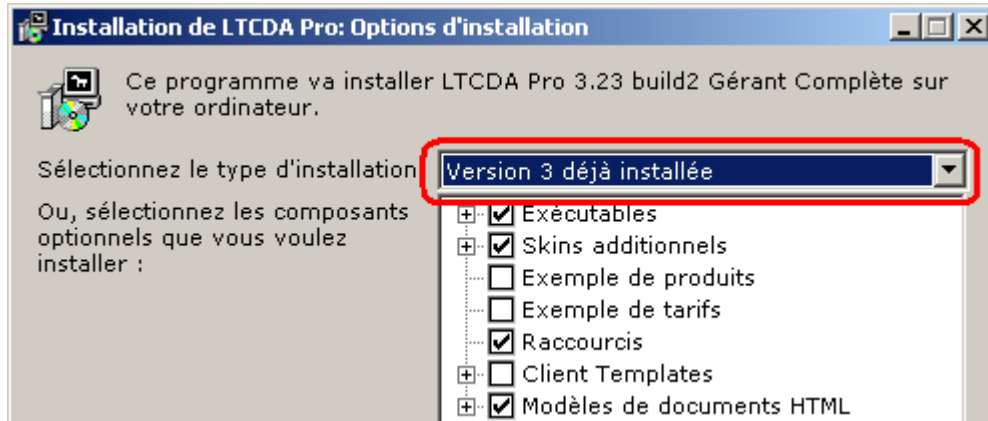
Installation de LTCDA Pro: Options d'installation

Ce programme va installer LTCDA Pro 3.23 build2 Gérant Complète sur votre ordinateur.

Sélectionnez le type d'installation

Version 3 déjà installée

Ou, sélectionnez les composants optionnels que vous voulez installer :

Exécutables
Skins additionnels
Exemple de produits
Exemple de tarifs
Raccourcis
Client Templates
Modèles de documents HTML